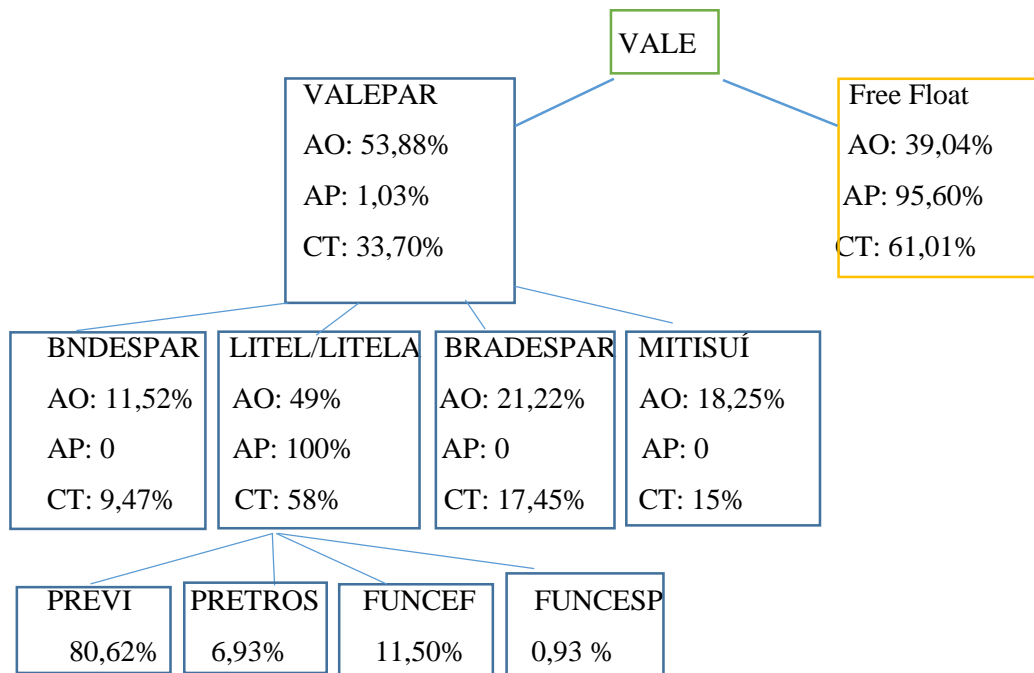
VALE

VALEPAR
AO: 53,88%
AP: 1,03%
CT: 33,70%

Free Float
AO: 39,04%
AP: 95,60%
CT: 61,01%

BNDESPAR
AO: 11,52%
AP: 0
CT: 9,47%

LITEL/LITELA
AO: 49%
AP: 100%
CT: 58%

BRADESPAR
AO: 21,22%
AP: 0
CT: 17,45%

MITISUÍ
AO: 18,25%
AP: 0
CT: 15%

PREVI
80,62%

PRETROS
6,93%

FUNCEF
11,50%

FUNCESP
0,93 %